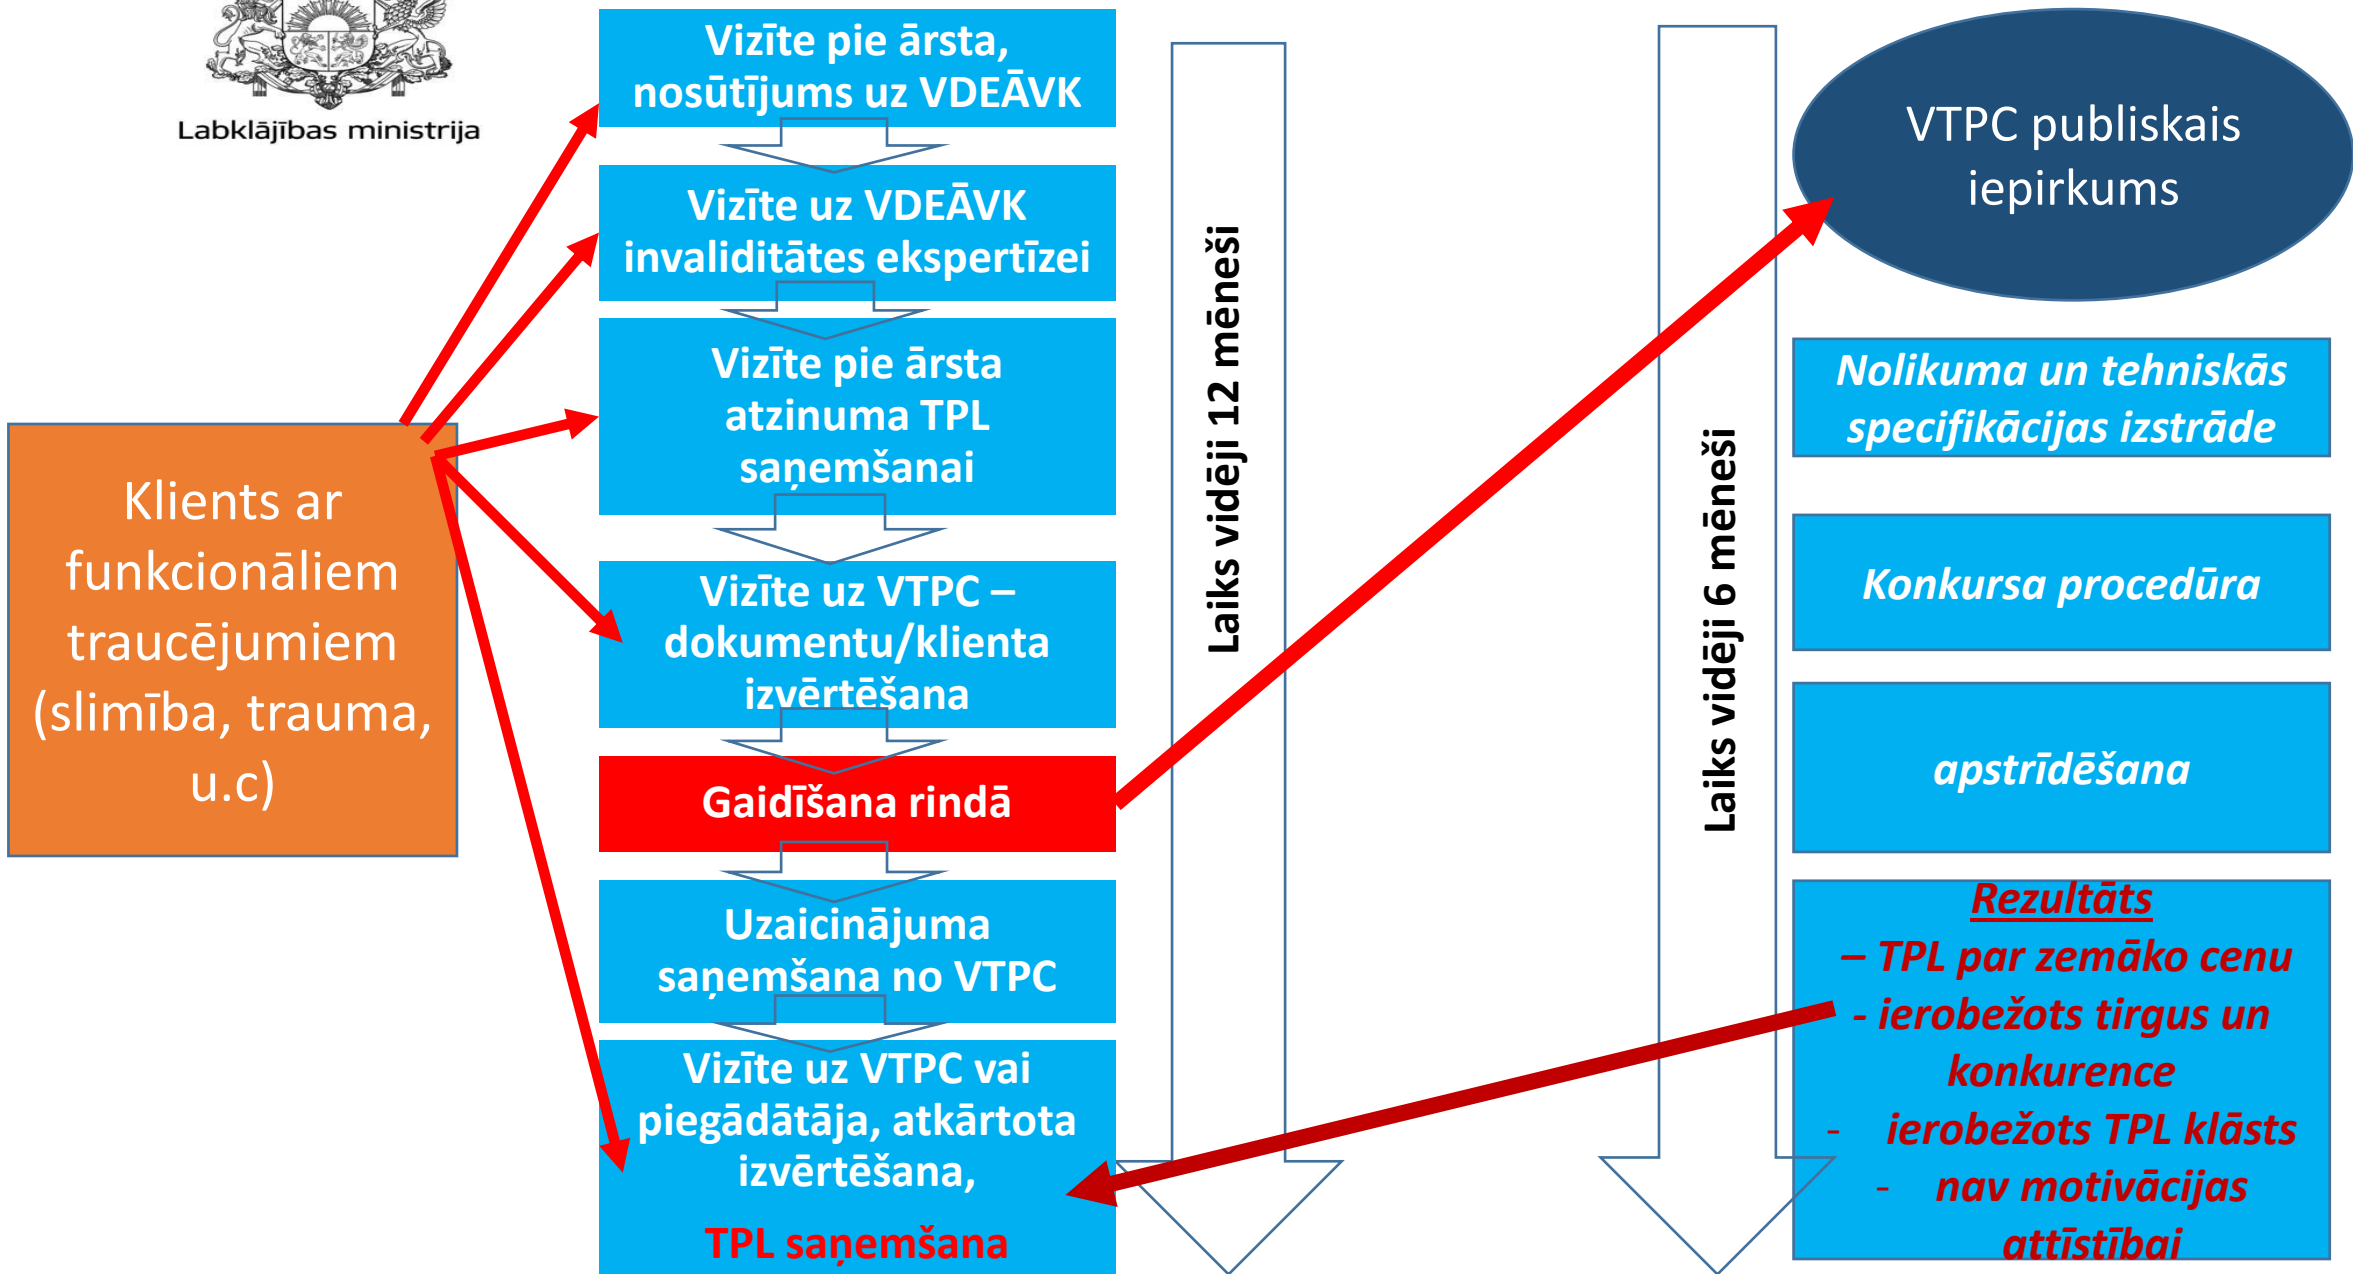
Labklājības ministrija

Klients ar funkcionāliem traucējumiem (slimība, trauma, u.c)

Vizīte pie ārsta, nosūtījums uz VDEĀVK

Vizīte uz VDEĀVK invaliditātes ekspertīzei

Vizīte pie ārsta atzinuma TPL saņemšanai

Vizīte uz VTPC – dokumentu/klienta izvērtēšana

Gaidīšana rindā

Uzaicinājuma saņemšana no VTPC

Vizīte uz VTPC vai piegādātāja, atkārtota izvērtēšana,

TPL saņemšana

Laiks vidēji 12 mēneši

Laiks vidēji 6 mēneši

VTPC publiskais iepirkums

Nolikuma un tehniskās specifikācijas izstrāde

Konkursa procedūra

apstrīdēšana

Rezultāts

– TPL par zemāko cenu

- ierobežots tirgus un konkurence

- ierobežots TPL klāsts

- nav motivācijas attīstībai